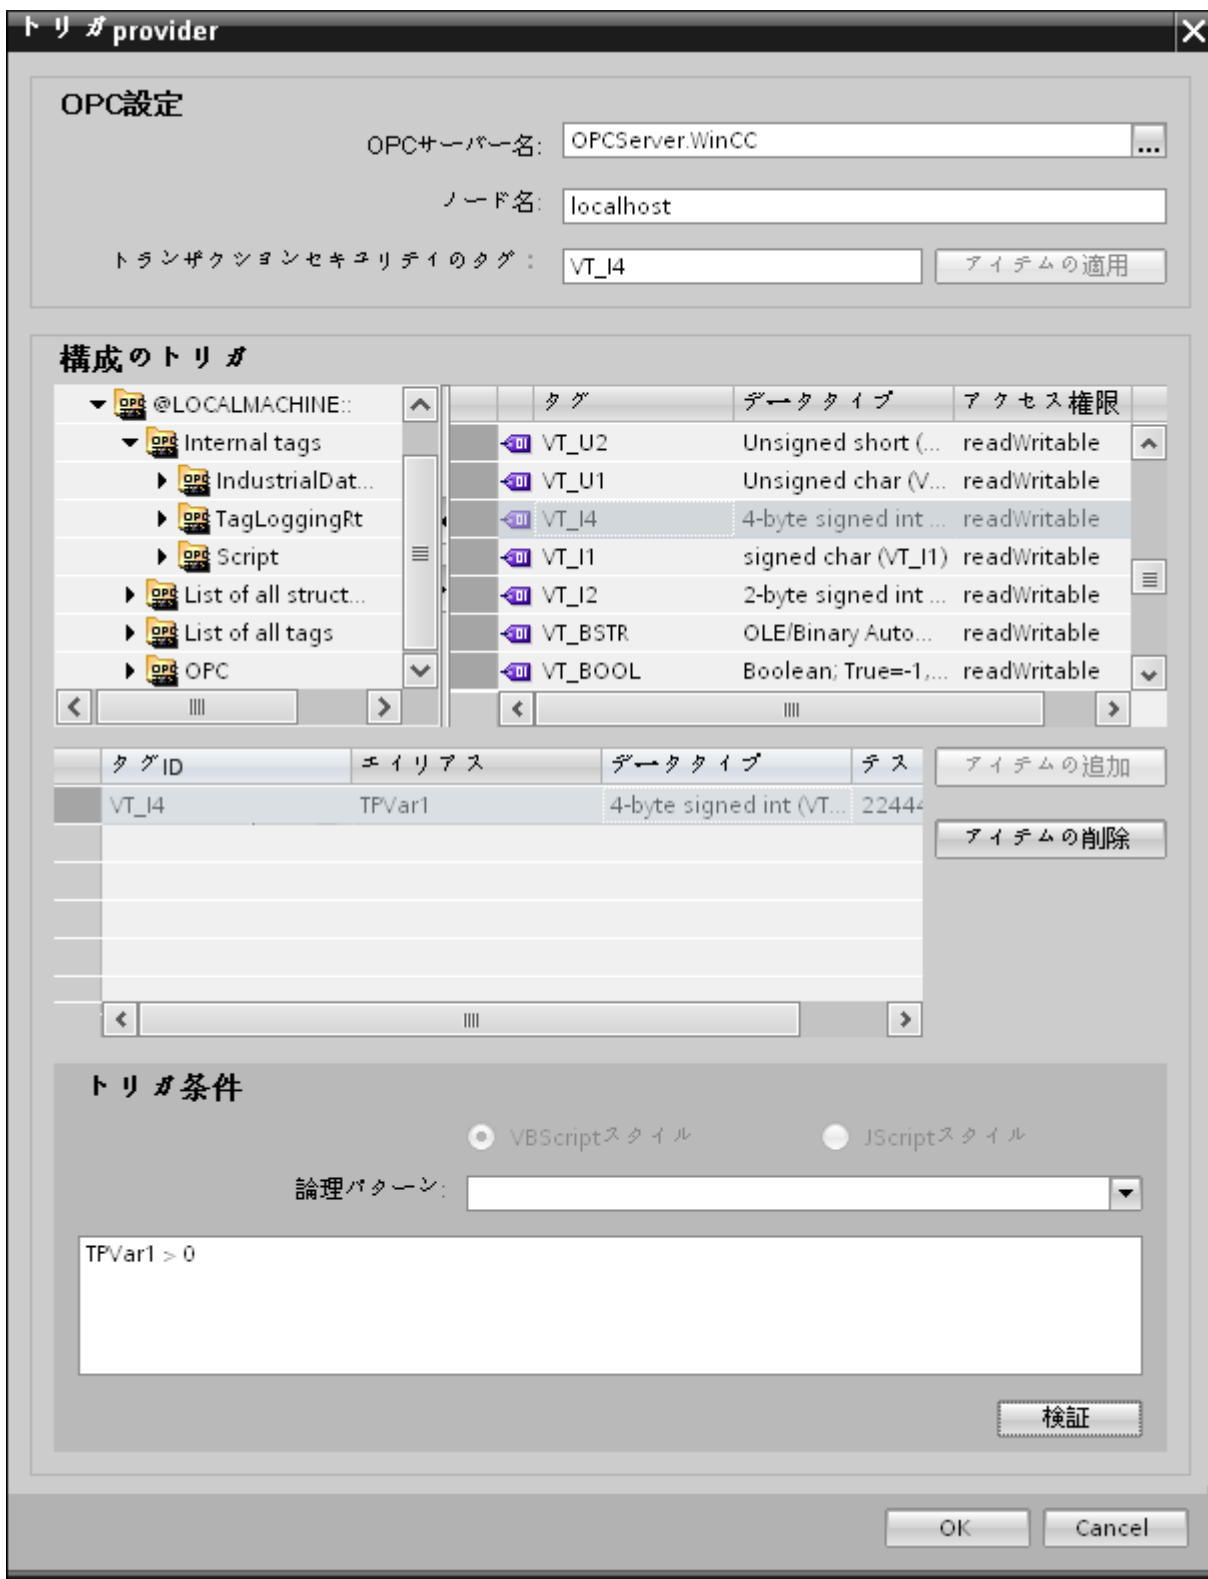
トリガprovider

OPC設定

OPCサーバー名: OPCServer.WinCC ...

ノード名: localhost

トランザクションセキュリティのタグ: VT_I4 アイテムの適用

構成のトリガ

@LOCALMACHINE::
Internal tags
IndustrialDat...
TagLoggingRt
Script
List of all struct...
List of all tags
OPC

| タグ | データタイプ | アクセス権限 |
|---|---|---|
| VT_U2 | Unsigned short (... | readWritable |
| VT_U1 | Unsigned char (V... | readWritable |
| VT_I4 | 4-byte signed int ... | readWritable |
| VT_I1 | signed char (VT_I1) | readWritable |
| VT_I2 | 2-byte signed int ... | readWritable |
| VT_BSTR | OLE/Binary Auto... | readWritable |
| VT_BOOL | Boolean; True=-1,... | readWritable |

| タグID | エイリアス | データタイプ | テス |
|---|---|---|---|
| VT_I4 | TPVar1 | 4-byte signed int (VT... | 22444 |

アイテムの追加
アイテムの削除

トリガ条件

VBScriptスタイル JScriptスタイル

論理パターン:

TPVar1 > 0

検証

OK Cancel